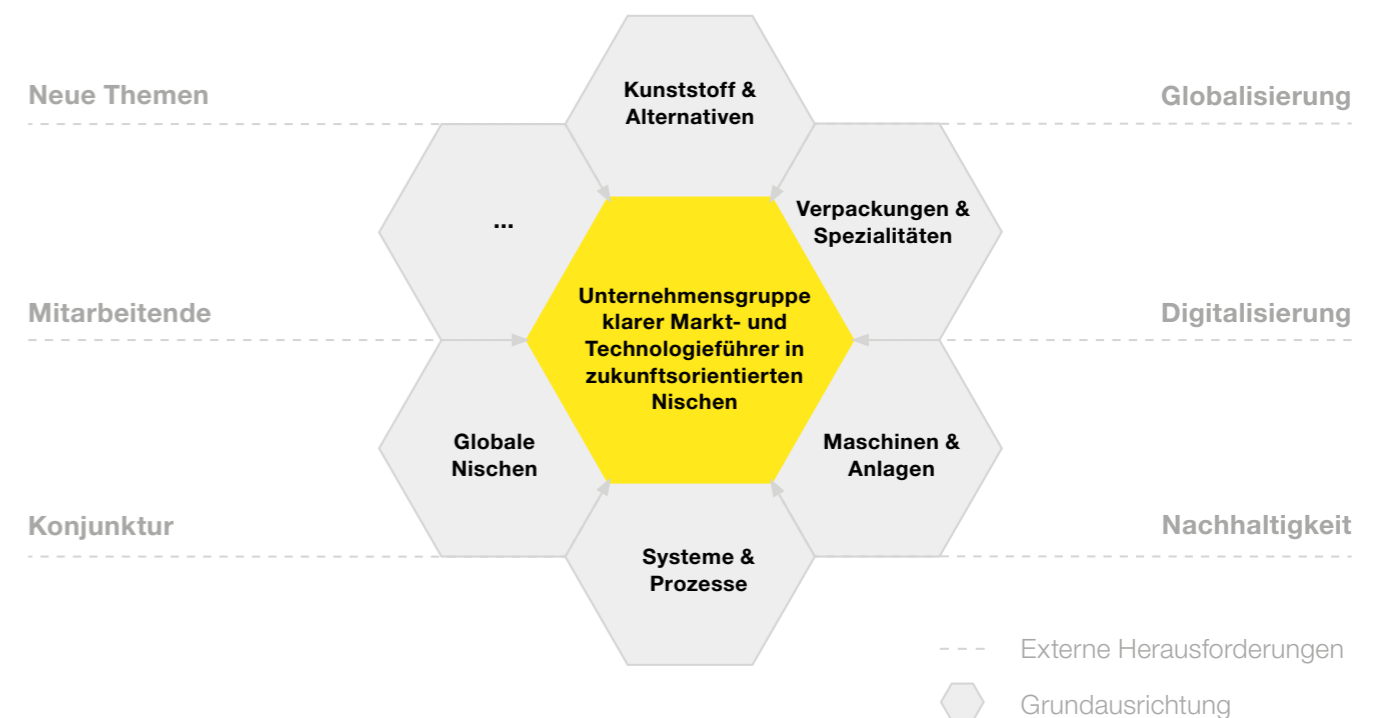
Neue Themen

Globalisierung

Kunststoff & Alternativen

...

Verpackungen & Spezialitäten

Mitarbeitende

Digitalisierung

Unternehmensgruppe klarer Markt- und Technologieführer in zukunftsorientierten Nischen

Globale Nischen

Maschinen & Anlagen

Konjunktur

Nachhaltigkeit

Systeme & Prozesse

Externe Herausforderungen

Grundausrichtung